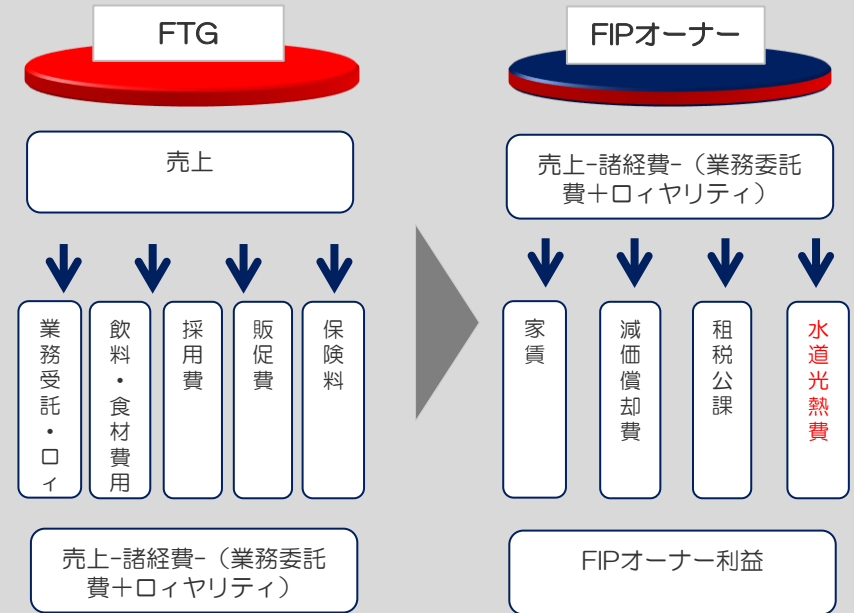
FTG

売上

業務受託・ロィ

飲料・食材費用

採用費

販促費

保険料

売上−諸経費−（業務委託費＋ロィヤリティ）

FIPオーナー

売上−諸経費−（業務委託費＋ロィヤリティ）

家賃

減価償却費

租税公課

水道光熱費

FIPオーナー利益